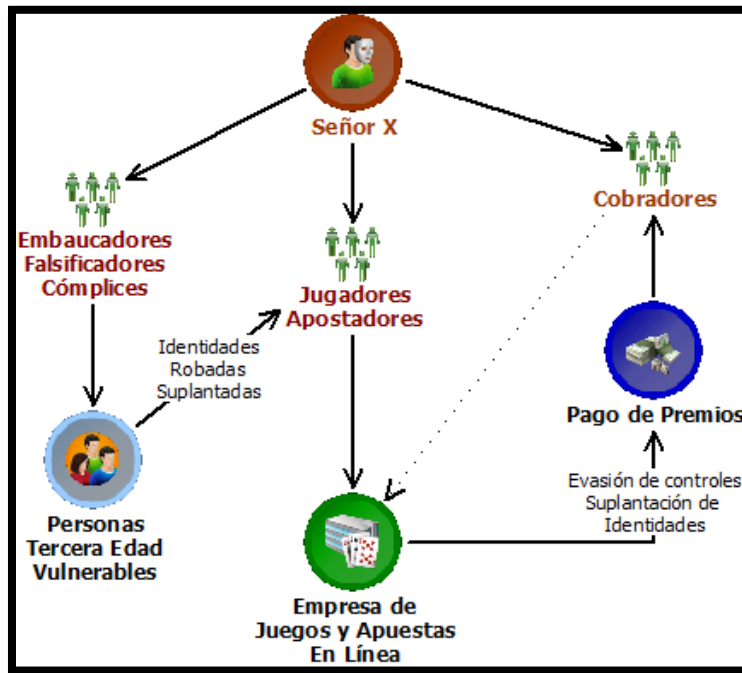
Señor X

Embaucadores
Falsificadores
Cómplices

Jugadores
Apostadores

Cobradores

Identidades
Robadas
Suplantadas

Personas
Tercera Edad
Vulnerables

Pago de Premios

Evasión de controles
Suplantación de
Identidades

Empresa de
Juegos y Apuestas
En Línea